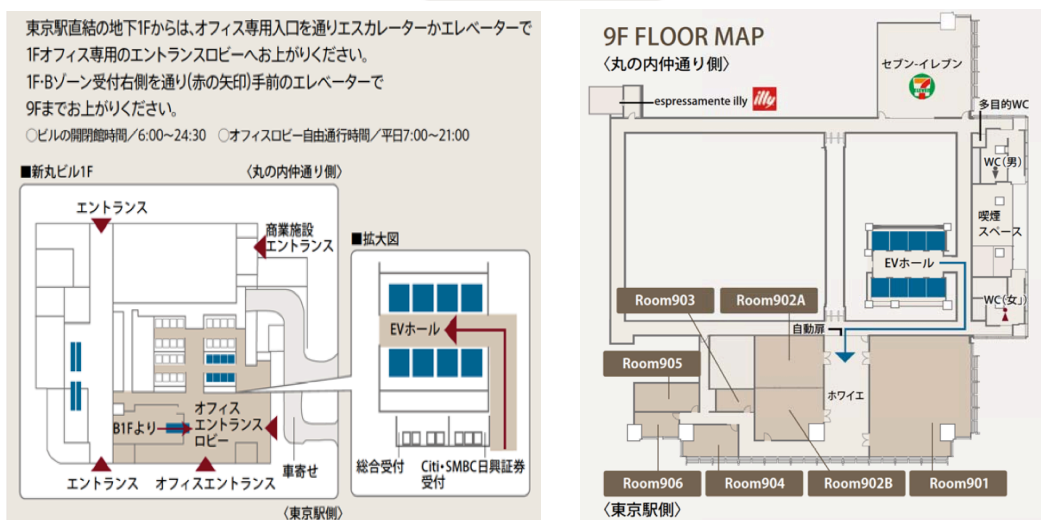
東京駅直結の地下1Fからは、オフィス専用入口を通りエスカレーターかエレベーターで1Fオフィス専用のエントランスロビーへお上がりください。
1F・Bゾーン受付右側を通り(赤の矢印)手前のエレベーターで9Fまでお上がりください。
○ビルの開閉館時間/6:00～24:30 ○オフィスロビー自由通行時間/平日7:00～21:00

■新丸ビル1F
〈丸の内仲通り側〉
エントランス
商業施設エントランス
■拡大図
EVホール
B1Fより
オフィスエントランスロビー
総合受付
Citi・SMBC日興証券受付
車寄せ
エントランス
オフィスエントランス
〈東京駅側〉

9F FLOOR MAP
〈丸の内仲通り側〉
espressamente illy
illy
セブン-イレブン
多目的WC
WC(男)
喫煙スペース
EVホール
WC(女)
Room903
Room902A
自動扉
Room905
ホワイエ
Room906
Room904
Room902B
Room901
〈東京駅側〉